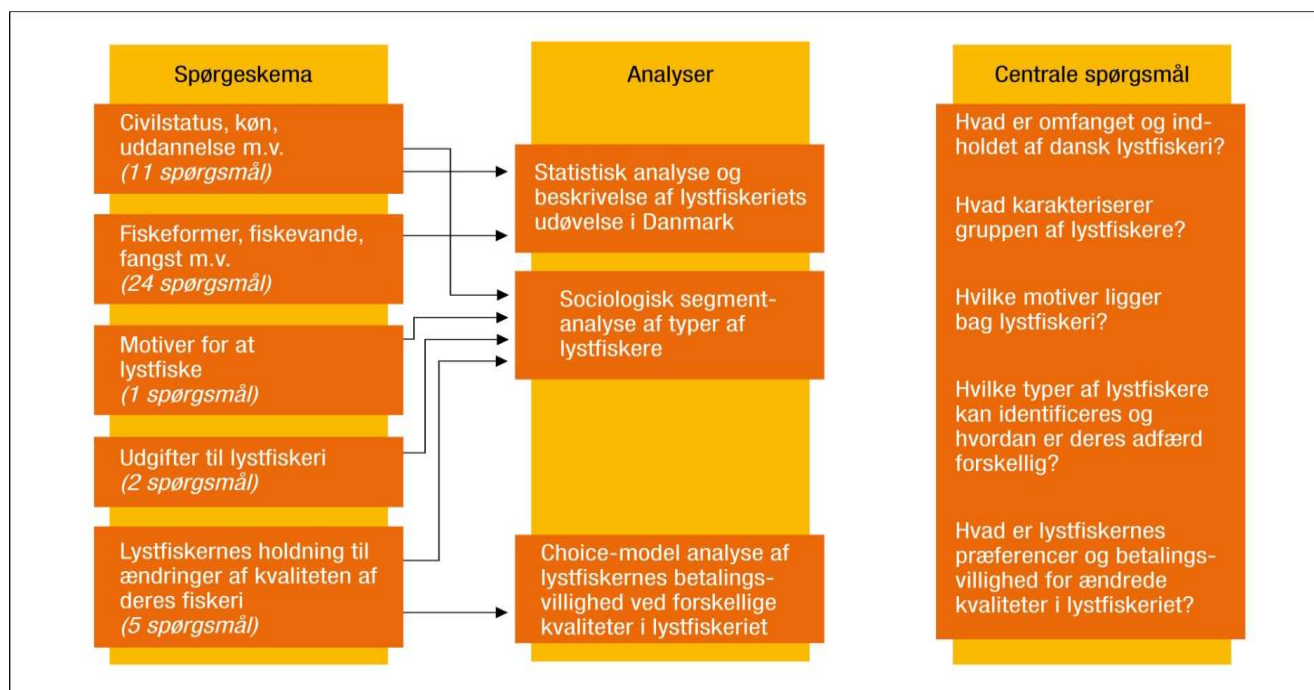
Spørgeskema

Civilstatus, køn, uddannelse m.v.
(11 spørgsmål)

Fiskeformer, fiskevande, fangst m.v.
(24 spørgsmål)

Motiver for at lystfiske
(1 spørgsmål)

Udgifter til lystfiskeri
(2 spørgsmål)

Lystfiskernes holdning til ændringer af kvaliteten af deres fiskeri
(5 spørgsmål)

Analyser

Statistisk analyse og beskrivelse af lystfiskeriets udøvelse i Danmark

Sociologisk segmentanalyse af typer af lystfiskere

Choice-model analyse af lystfiskernes betalingsvillighed ved forskellige kvaliteter i lystfiskeriet

Centrale spørgsmål

Hvad er omfanget og indholdet af dansk lystfiskeri?

Hvad karakteriserer gruppen af lystfiskere?

Hvilke motiver ligger bag lystfiskeri?

Hvilke typer af lystfiskere kan identificeres og hvordan er deres adfærd forskellig?

Hvad er lystfiskernes præferencer og betalingsvillighed for ændrede kvaliteter i lystfiskeriet?